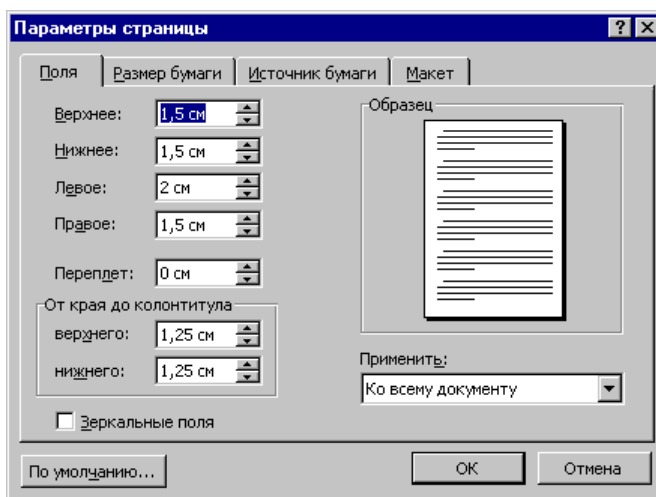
Параметры страницы

?

X

Поля

Размер бумаги

Источник бумаги

Макет

Верхнее: 1,5 см

Нижнее: 1,5 см

Левое: 2 см

Правое: 1,5 см

Переплет: 0 см

От края до колонтитула

верхнего: 1,25 см

нижнего: 1,25 см

Зеркальные поля

Образец

Применить:

Ко всему документу

По умолчанию...

ОК

Отмена